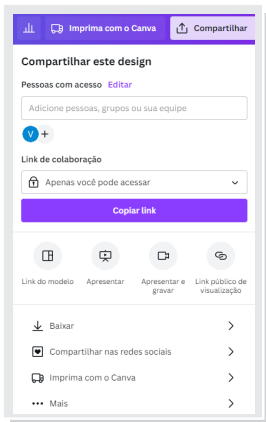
Imprima com o Canva
Compartilhar

Compartilhar este design

Pessoas com acesso Editar

Adicione pessoas, grupos ou sua equipe

V +

Link de colaboração

Apenas você pode acessar

Copiar link

Link do modelo
Apresentar
Apresentar e gravar
Link público de visualização

Baixar
Compartilhar nas redes sociais
Imprima com o Canva
Mais